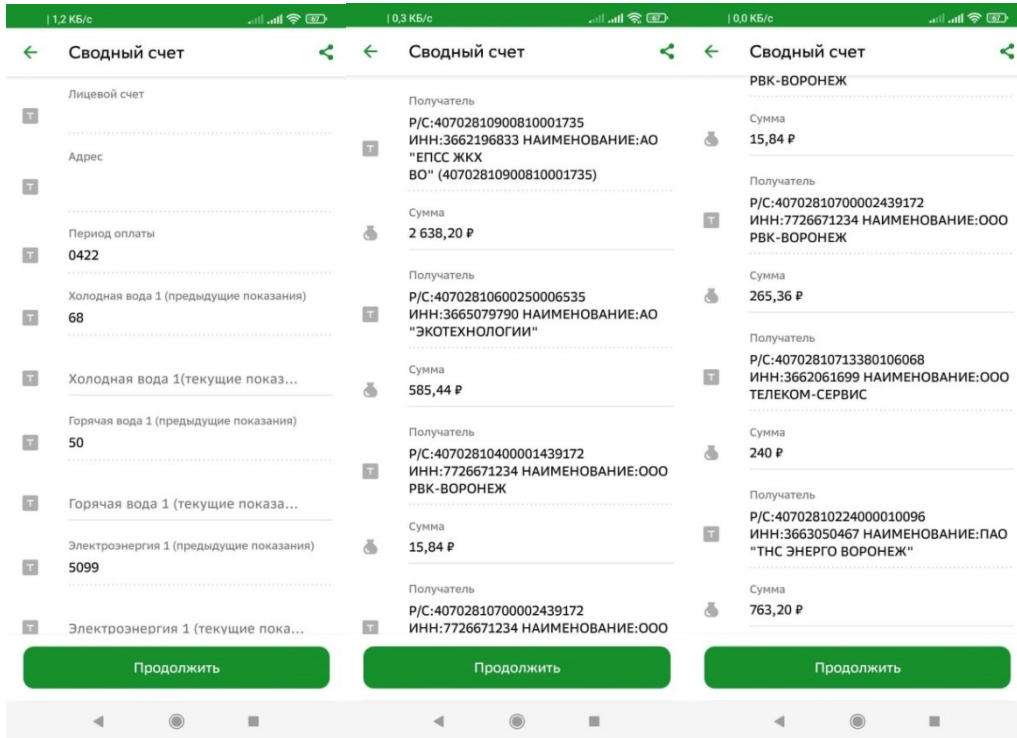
| 1,2 КБ/с

Сводный счет

Лицевой счет

Адрес

Период оплаты
0422

Холодная вода 1 (предыдущие показания)
68

Холодная вода 1(текущие показ...

Горячая вода 1 (предыдущие показания)
50

Горячая вода 1 (текущие показ...

Электроэнергия 1 (предыдущие показания)
5099

Электроэнергия 1 (текущие пока...

Продолжить

| 0,3 КБ/с

Сводный счет

Получатель
Р/С:40702810900810001735 ИНН:3662196833 НАИМЕНОВАНИЕ:АО "ЕПСС ЖКХ ВО" (40702810900810001735)

Сумма
2 638,20 ₽

Получатель
Р/С:40702810600250006535 ИНН:3665079790 НАИМЕНОВАНИЕ:АО "ЭКОТЕХНОЛОГИИ"

Сумма
585,44 ₽

Получатель
Р/С:40702810400001439172 ИНН:7726671234 НАИМЕНОВАНИЕ:ООО РВК-ВОРОНЕЖ

Сумма
15,84 ₽

Получатель
Р/С:40702810700002439172 ИНН:7726671234 НАИМЕНОВАНИЕ:ООО

Продолжить

| 0,0 КБ/с

Сводный счет

РВК-ВОРОНЕЖ

Сумма
15,84 ₽

Получатель
Р/С:40702810700002439172 ИНН:7726671234 НАИМЕНОВАНИЕ:ООО РВК-ВОРОНЕЖ

Сумма
265,36 ₽

Получатель
Р/С:40702810713380106068 ИНН:3662061699 НАИМЕНОВАНИЕ:ООО ТЕЛЕКОМ-СЕРВИС

Сумма
240 ₽

Получатель
Р/С:40702810224000010096 ИНН:3663050467 НАИМЕНОВАНИЕ:ПАО "ТНС ЭНЕРГО ВОРОНЕЖ"

Сумма
763,20 ₽

Продолжить